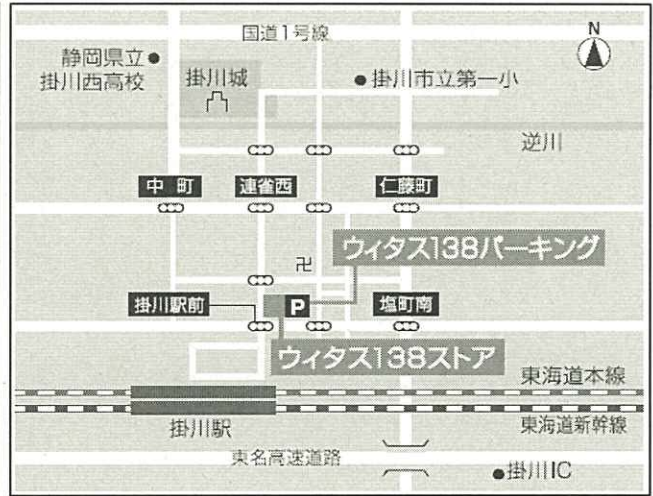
国道1号線

N

静岡県立
掛川西高校

掛川城

掛川市立第一小

逆川

中町

連雀西

仁藤町

卍

ウィタス138パーキング

掛川駅前

P

塩町南

ウィタス138ストア

東海道本線

掛川駅

東海道新幹線

東名高速道路

掛川IC